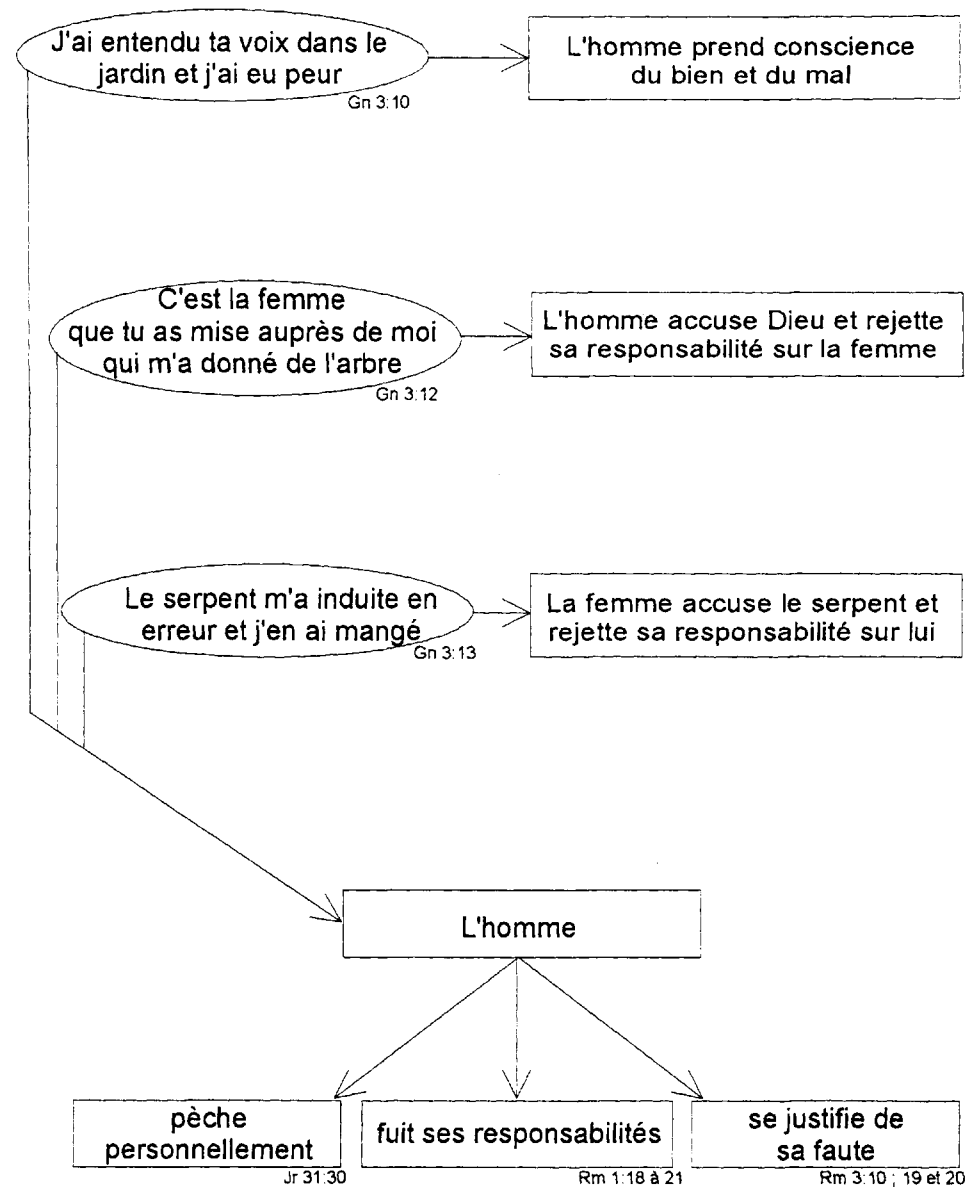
J'ai entendu ta voix dans le jardin et j'ai eu peur
Gn 3:10

L'homme prend conscience du bien et du mal

C'est la femme que tu as mise auprès de moi qui m'a donné de l'arbre
Gn 3:12

L'homme accuse Dieu et rejette sa responsabilité sur la femme

Le serpent m'a induite en erreur et j'en ai mangé
Gn 3:13

La femme accuse le serpent et rejette sa responsabilité sur lui

L'homme

pèche personnellement
Jr 31:30

fuit ses responsabilités
Rm 1:18 à 21

se justifie de sa faute
Rm 3:10 ; 19 et 20